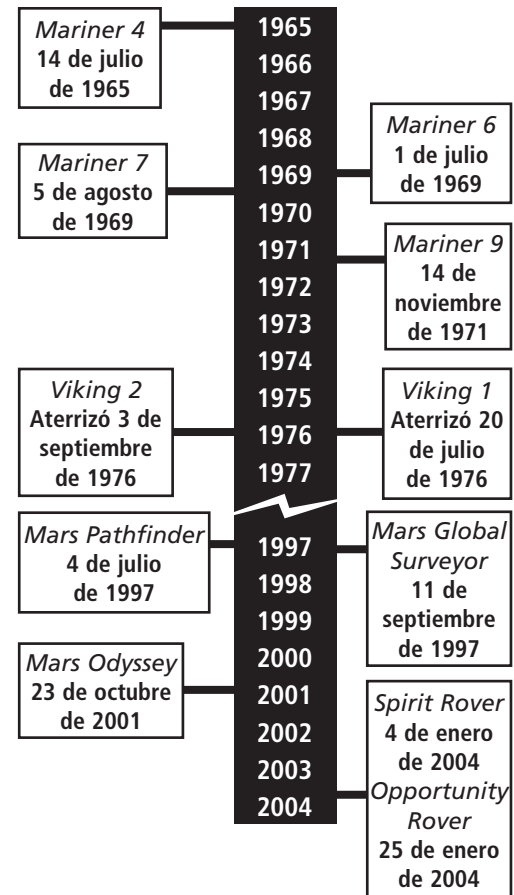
Mariner 4
14 de julio de 1965

1965
1966
1967
1968
1969
1970
1971
1972
1973
1974
1975
1976
1977

Mariner 6
1 de julio de 1969

Mariner 7
5 de agosto de 1969

Mariner 9
14 de noviembre de 1971

Viking 2
Aterrizó 3 de septiembre de 1976

Viking 1
Aterrizó 20 de julio de 1976

Mars Pathfinder
4 de julio de 1997

1997
1998
1999
2000
2001
2002
2003
2004

Mars Global Surveyor
11 de septiembre de 1997

Mars Odyssey
23 de octubre de 2001

Spirit Rover
4 de enero de 2004
Opportunity Rover
25 de enero de 2004